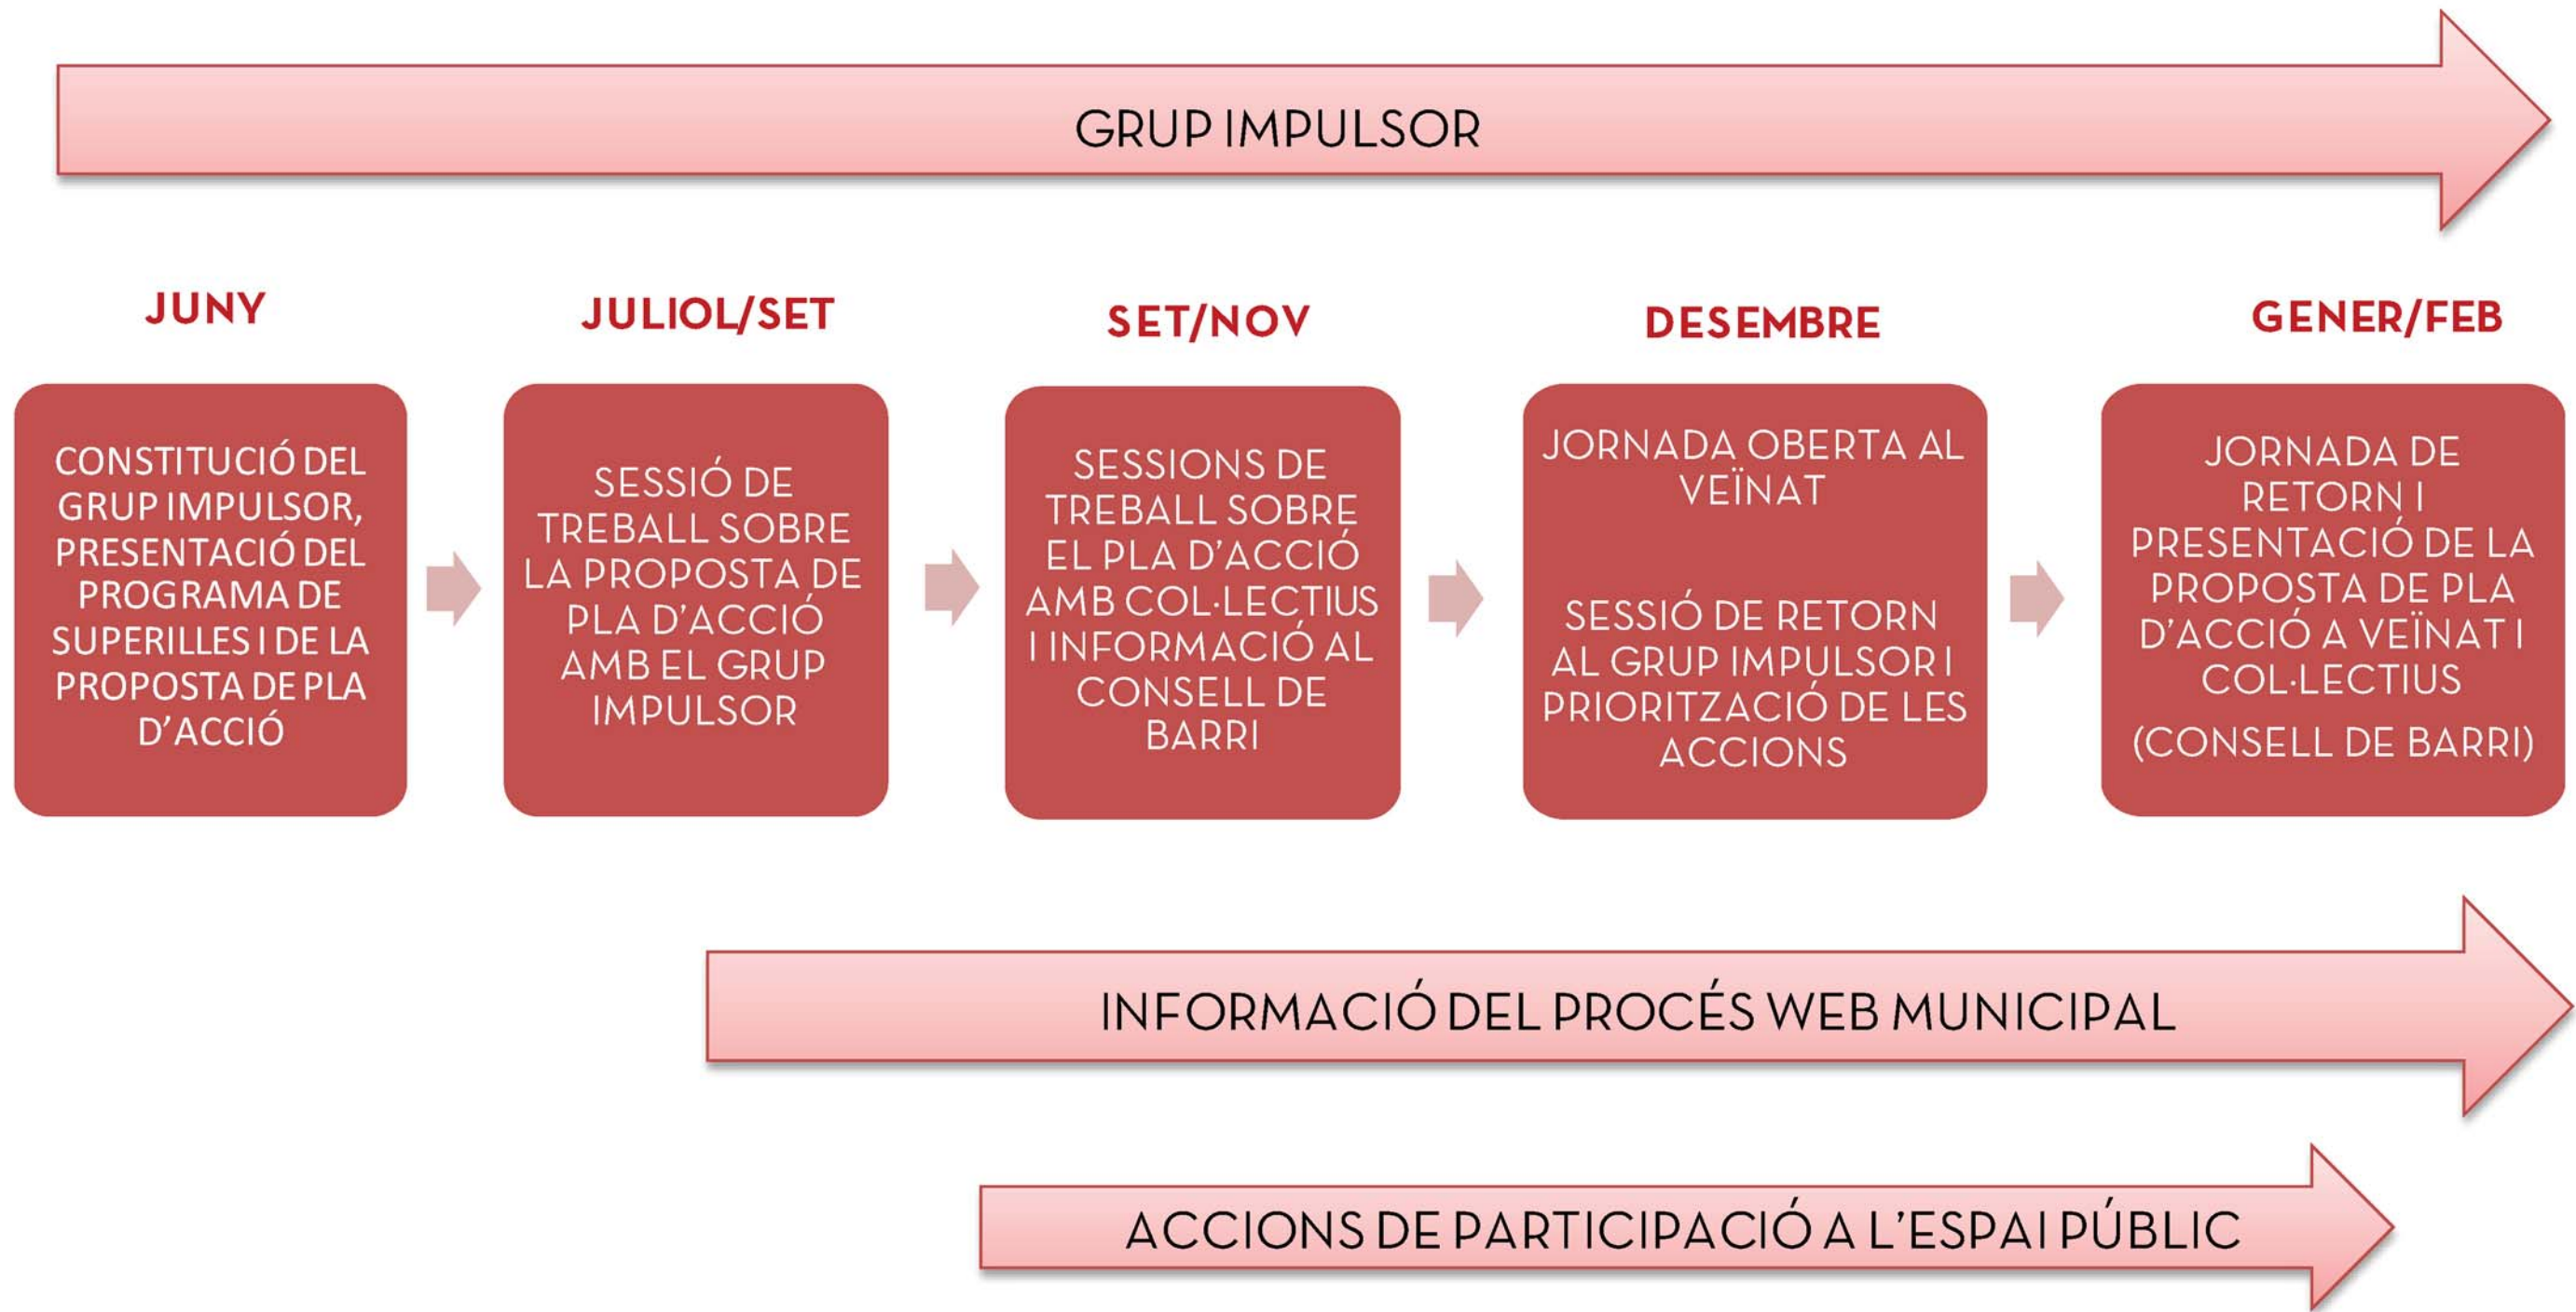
GRUP IMPULSOR

JUNY

CONSTITUCIÓ DEL GRUP IMPULSOR, PRESENTACIÓ DEL PROGRAMA DE SUPERILLES I DE LA PROPOSTA DE PLA D'ACCIÓ

JULIOL/SET

SESSIÓ DE TREBALL SOBRE LA PROPOSTA DE PLA D'ACCIÓ AMB EL GRUP IMPULSOR

SET/NOV

SESSIONS DE TREBALL SOBRE EL PLA D'ACCIÓ AMB COL·LECTIUS I INFORMACIÓ AL CONSELL DE BARRI

DESEMBRE

JORNADA OBERTA AL VEÏNAT

SESSIÓ DE RETORN AL GRUP IMPULSOR I PRIORITZACIÓ DE LES ACCIONS

GENER/FEB

JORNADA DE RETORN I PRESENTACIÓ DE LA PROPOSTA DE PLA D'ACCIÓ A VEÏNAT I COL·LECTIUS

(CONSELL DE BARRI)

INFORMACIÓ DEL PROCÉS WEB MUNICIPAL

ACCIONS DE PARTICIPACIÓ A L'ESPAI PÚBLIC